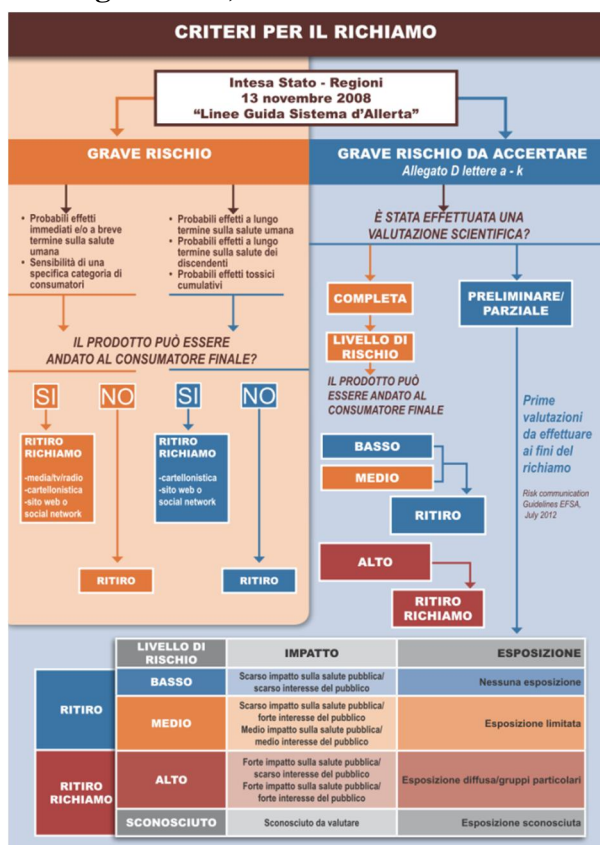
CRITERI PER IL RICHIAMO

Intesa Stato - Regioni
13 novembre 2008
"Linee Guida Sistema d'Allerta"

GRAVE RISCHIO

• Probabili effetti immediati e/o a breve termine sulla salute umana
• Sensibilità di una specifica categoria di consumatori

• Probabili effetti a lungo termine sulla salute umana
• Probabili effetti a lungo termine sulla salute dei discendenti
• Probabili effetti tossici cumulativi

IL PRODOTTO PUÒ ESSERE ANDATO AL CONSUMATORE FINALE?

SI

RITIRO RICHIAMO
-media/tv/radio
-cartellonistica
-sito web o social network

NO

RITIRO

SI

RITIRO RICHIAMO
-cartellonistica
-sito web o social network

NO

RITIRO

GRAVE RISCHIO DA ACCERTARE
Allegato D lettere a - k

È STATA EFFETTUATA UNA VALUTAZIONE SCIENTIFICA?

COMPLETA

LIVELLO DI RISCHIO

IL PRODOTTO PUÒ ESSERE ANDATO AL CONSUMATORE FINALE

BASSO

MEDIO

RITIRO

ALTO

RITIRO RICHIAMO

PRELIMINARE/ PARZIALE

Prime valutazioni da effettuare ai fini del richiamo

Risk communication Guidelines EFSA, July 2012

| | LIVELLO DI RISCHIO | IMPATTO | ESPOSIZIONE |
|---|---|---|---|
| RITIRO | BASSO | Scarso impatto sulla salute pubblica/ scarso interesse del pubblico | Nessuna esposizione |
| | MEDIO | Scarso impatto sulla salute pubblica/ forte interesse del pubblico Medio impatto sulla salute pubblica/ medio interesse del pubblico | Esposizione limitata |
| RITIRO RICHIAMO | ALTO | Forte impatto sulla salute pubblica/ scarso interesse del pubblico Forte impatto sulla salute pubblica/ forte interesse del pubblico | Esposizione diffusa/gruppi particolari |
| | SCONOSCIUTO | Sconosciuto da valutare | Esposizione sconosciuta |